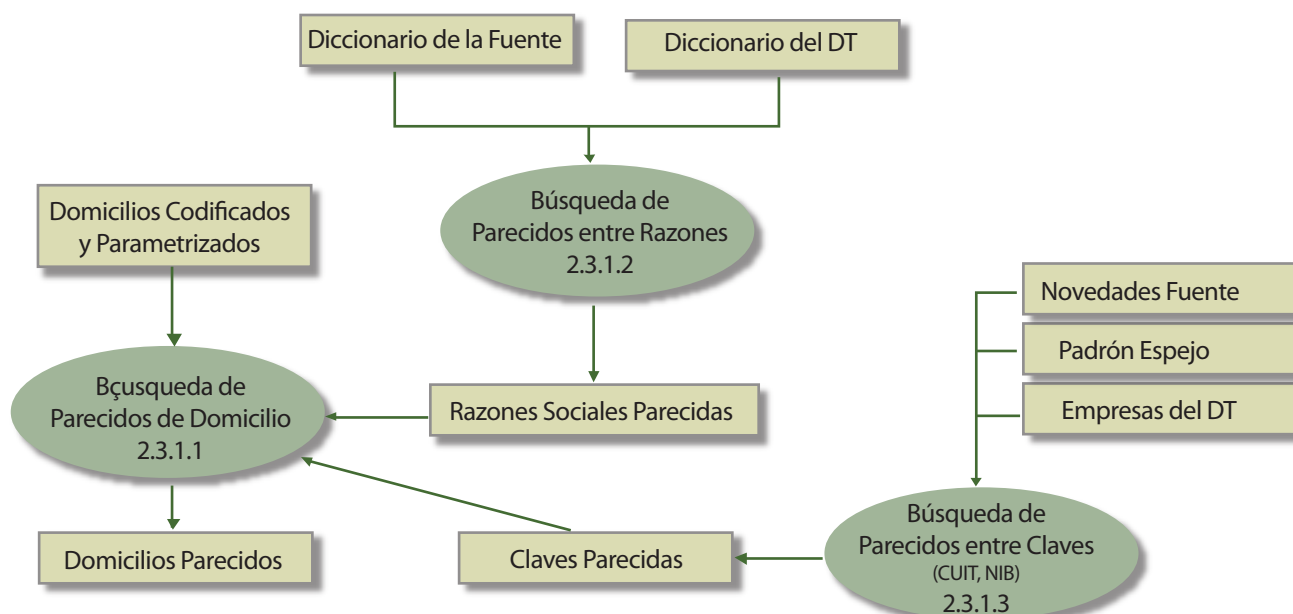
Diccionario de la Fuente

Diccionario del DT

Búsqueda de Parecidos entre Razones 2.3.1.2

Domicilios Codificados y Parametrizados

Novedades Fuente

Padrón Espejo

Empresas del DT

Bçusqueda de Parecidos de Domicilio 2.3.1.1

Razones Sociales Parecidas

Búsqueda de Parecidos entre Claves (CUIT, NIB) 2.3.1.3

Domicilios Parecidos

Claves Parecidas